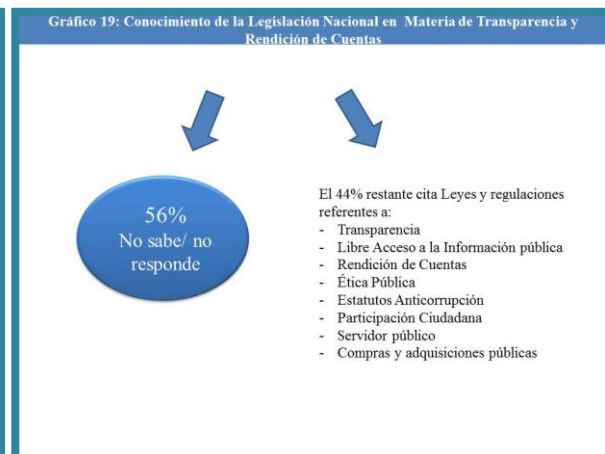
Gráfico 19: Conocimiento de la Legislación Nacional en Materia de Transparencia y Rendición de Cuentas

56%
No sabe/ no responde

El 44% restante cita Leyes y regulaciones referentes a:
- Transparencia
- Libre Acceso a la Información pública
- Rendición de Cuentas
- Ética Pública
- Estatutos Anticorrupción
- Participación Ciudadana
- Servidor público
- Compras y adquisiciones públicas